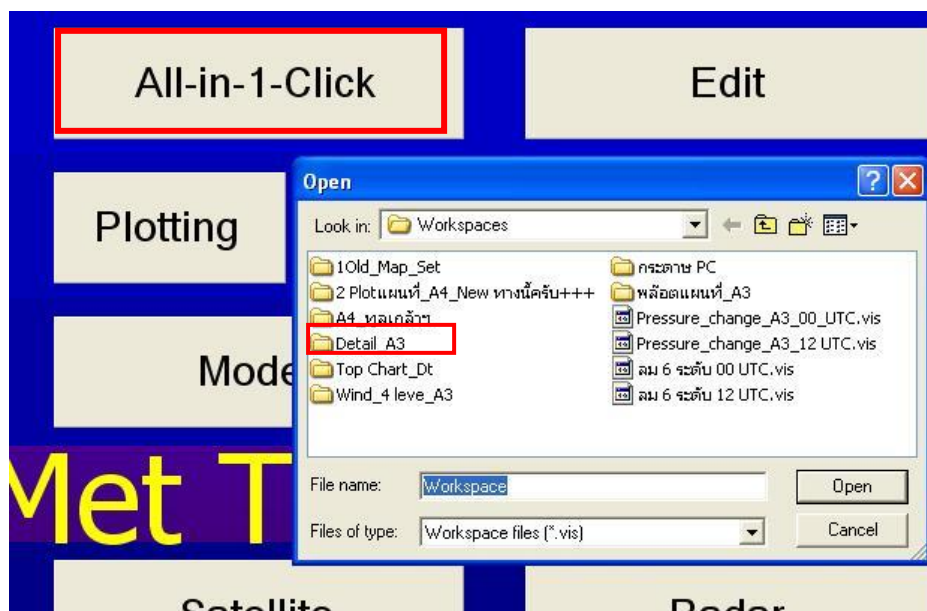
All-in-1-Click

Edit

Plotting

Mode

Met T

Satellite

Radar

Open

Look in: Workspaces

1Old_Map_Set
2 Plotแผนที่_A4_New ทางนี้ครับ+++
A4_ทดเกล้าฯ
Detail_A3
Top Chart_Dt
Wind_4 leve_A3

กระดาษ PC
พล็อตแผนที่_A3
Pressure_change_A3_00_UTC.vis
Pressure_change_A3_12 UTC.vis
ลม 6 ระดับ 00 UTC.vis
ลม 6 ระดับ 12 UTC.vis

File name: Workspace
Open

Files of type: Workspace files (*.vis)
Cancel